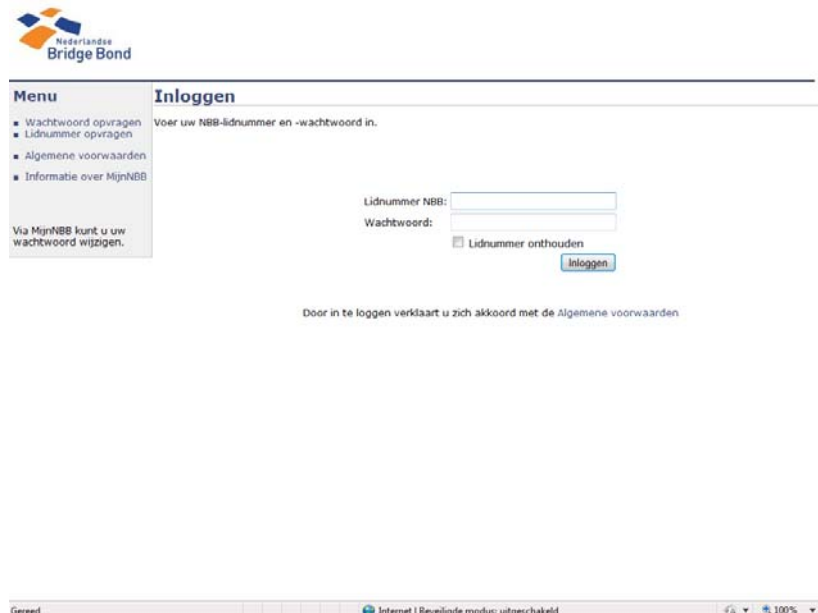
Nederlandse
Bridge Bond

Menu

- Wachtwoord opvragen
- Lidnummer opvragen
- Algemene voorwaarden
- Informatie over MijnNBB

Via MijnNBB kunt u uw wachtwoord wijzigen.

Inloggen

Voer uw NBB-lidnummer en -wachtwoord in.

Lidnummer NBB:

Wachtwoord:

Lidnummer onthouden

Inloggen

Door in te loggen verklaart u zich akkoord met de Algemene voorwaarden

Gereed

Internet | Beveiligde modus: uitgeschakeld

100%